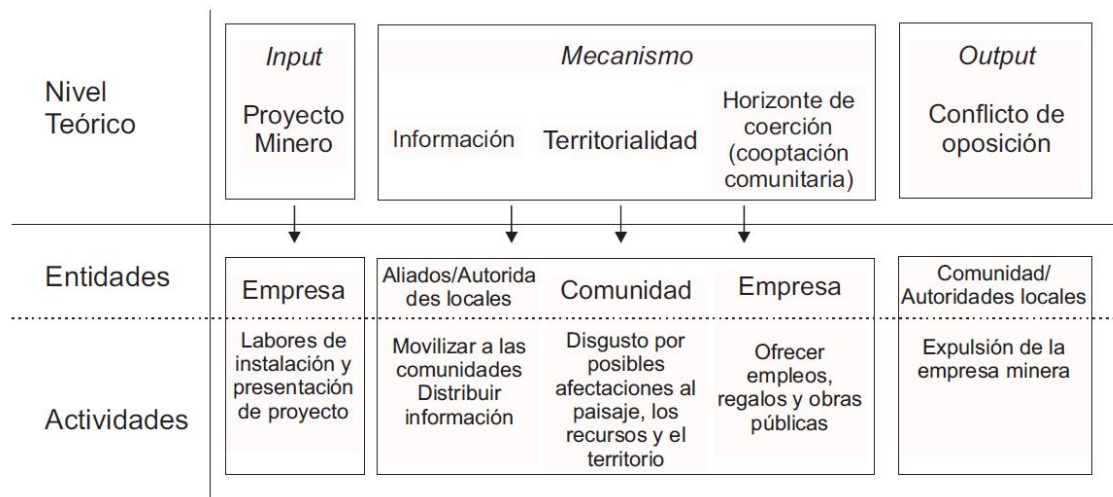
| | Input | Mecanismo | | | Output |
|---|---|---|---|---|---|
| Nivel Teórico | Proyecto Minero | Información | Territorialidad | Horizonte de coerción (cooptación comunitaria) | Conflicto de oposición |
| Entidades | Empresa | Aliados/Autoridades locales | Comunidad | Empresa | Comunidad/ Autoridades locales |
| Actividades | Labores de instalación y presentación de proyecto | Movilizar a las comunidades Distribuir información | Disgusto por posibles afectaciones al paisaje, los recursos y el territorio | Ofrecer empleos, regalos y obras públicas | Expulsión de la empresa minera |